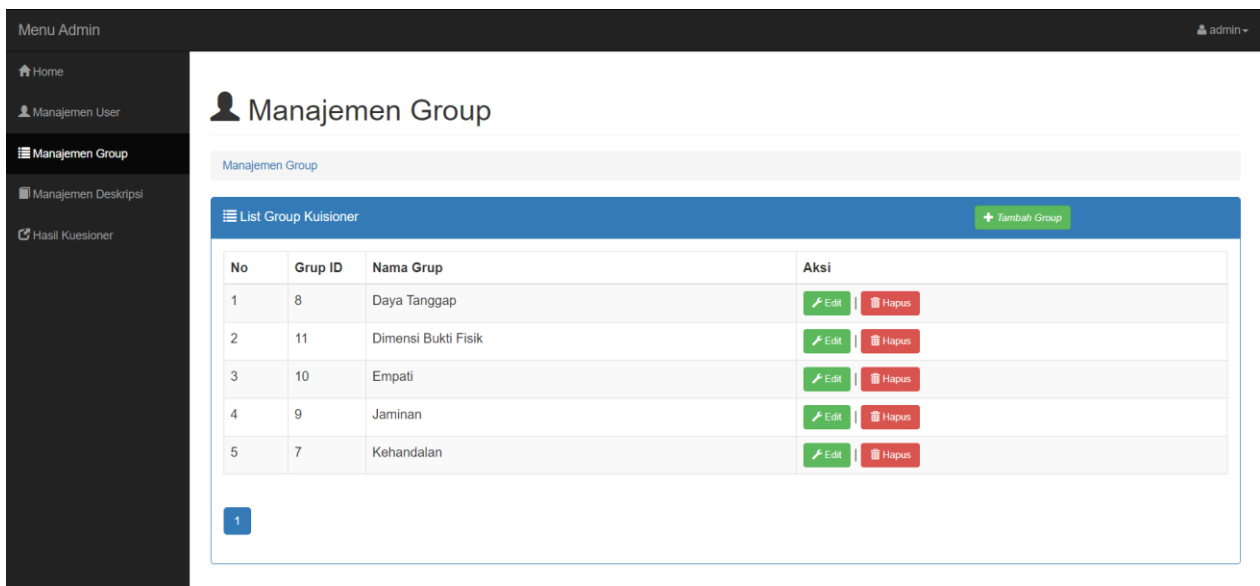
Menu Admin

admin

Home

Manajemen User

Manajemen Group

Manajemen Deskripsi

Hasil Kuesioner

Manajemen Group

Manajemen Group

List Group Kuisioner

Tambah Group

| No | Grup ID | Nama Grup | Aksi |
|---|---|---|---|
| 1 | 8 | Daya Tanggap | Edit \| Hapus |
| 2 | 11 | Dimensi Bukti Fisik | Edit \| Hapus |
| 3 | 10 | Empati | Edit \| Hapus |
| 4 | 9 | Jaminan | Edit \| Hapus |
| 5 | 7 | Kehandalan | Edit \| Hapus |

1